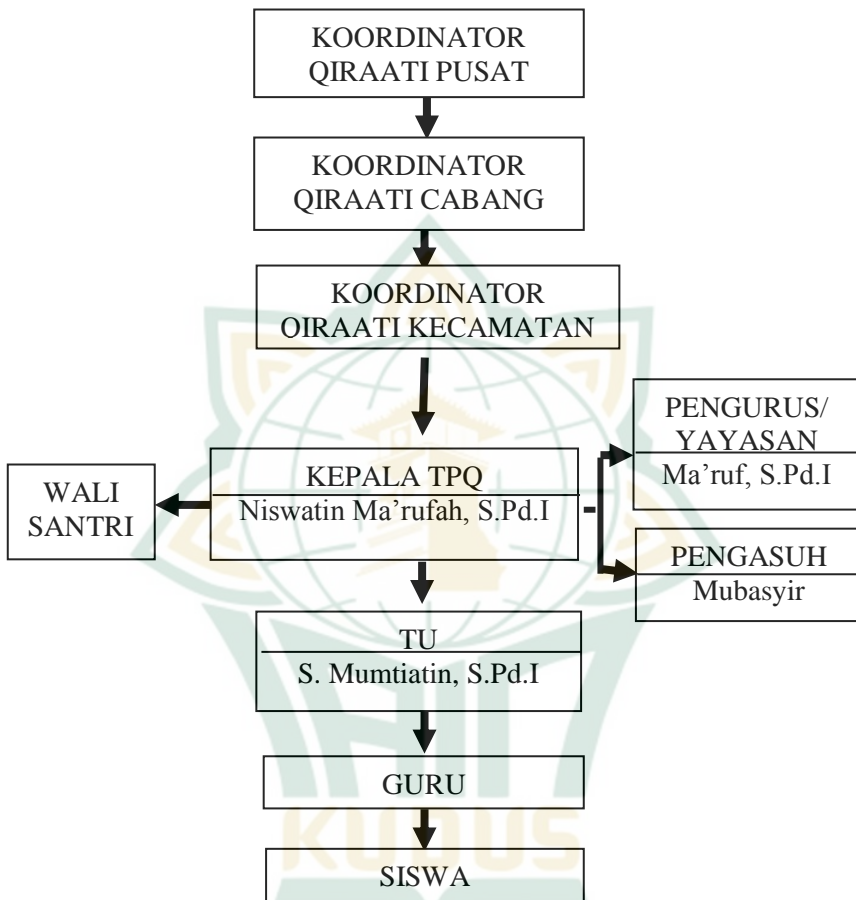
KOORDINATOR
QIRAATI PUSAT

KOORDINATOR
QIRAATI CABANG

KOORDINATOR
OIRAATI KECAMATAN

PENGURUS/
YAYASAN
Ma'ruf, S.Pd.I

WALI
SANTRI

KEPALA TPQ
Niswatin Ma'rufah, S.Pd.I

PENGASUH
Mubasyir

TU
S. Mumtiatin, S.Pd.I

GURU

SISWA

KUDUS